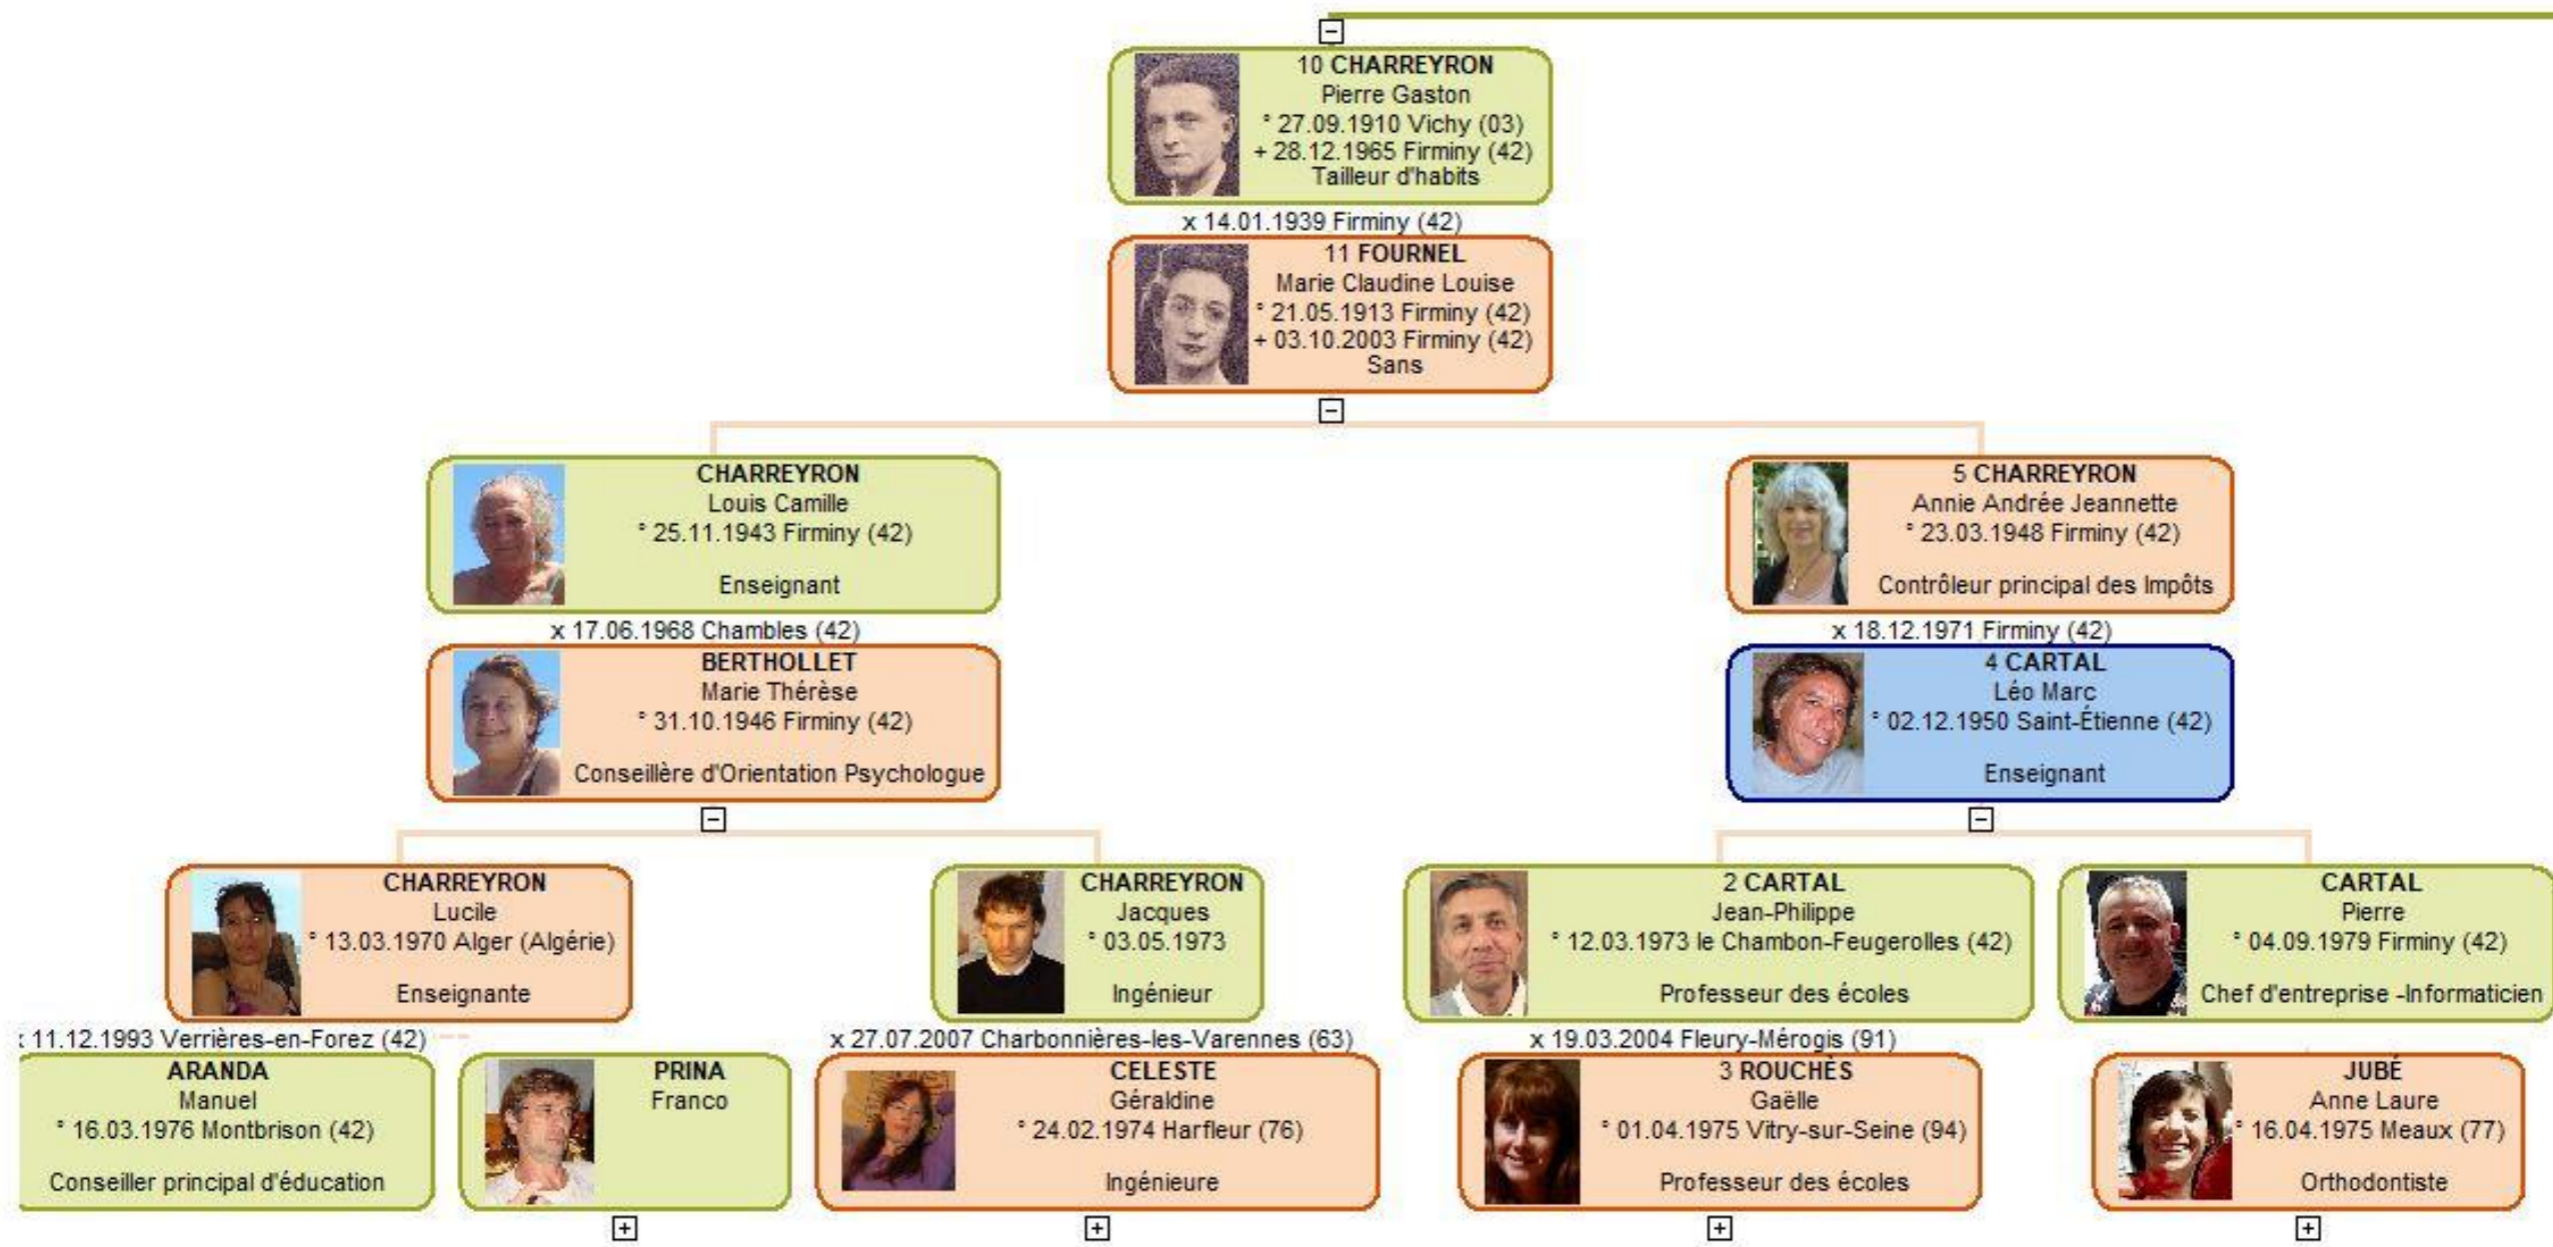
10 CHARREYRON
Pierre Gaston
° 27.09.1910 Vichy (03)
+ 28.12.1965 Firminy (42)
Tailleur d'habits

x 14.01.1939 Firminy (42)

11 FOURNEL
Marie Claudine Louise
° 21.05.1913 Firminy (42)
+ 03.10.2003 Firminy (42)
Sans

CHARREYRON
Louis Camille
° 25.11.1943 Firminy (42)
Enseignant

x 17.06.1968 Chambles (42)

BERTHOLLET
Marie Thérèse
° 31.10.1946 Firminy (42)
Conseillère d'Orientation Psychologue

5 CHARREYRON
Annie Andrée Jeannette
° 23.03.1948 Firminy (42)
Contrôleur principal des Impôts

x 18.12.1971 Firminy (42)

4 CARTAL
Léo Marc
° 02.12.1950 Saint-Étienne (42)
Enseignant

CHARREYRON
Lucile
° 13.03.1970 Alger (Algérie)
Enseignante

CHARREYRON
Jacques
° 03.05.1973
Ingénieur

2 CARTAL
Jean-Philippe
° 12.03.1973 le Chambon-Feugerolles (42)
Professeur des écoles

CARTAL
Pierre
° 04.09.1979 Firminy (42)
Chef d'entreprise -Informaticien

x 11.12.1993 Verrières-en-Forez (42)

x 27.07.2007 Charbonnières-les-Varennes (63)

x 19.03.2004 Fleury-Mérogis (91)

ARANDA
Manuel
° 16.03.1976 Montbrison (42)
Conseiller principal d'éducation

PRINA
Franco

CELESTE
Géraldine
° 24.02.1974 Harfleur (76)
Ingénieure

3 ROUCHÈS
Gaëlle
° 01.04.1975 Vitry-sur-Seine (94)
Professeur des écoles

JUBÉ
Anne Laure
° 16.04.1975 Meaux (77)
Orthodontiste